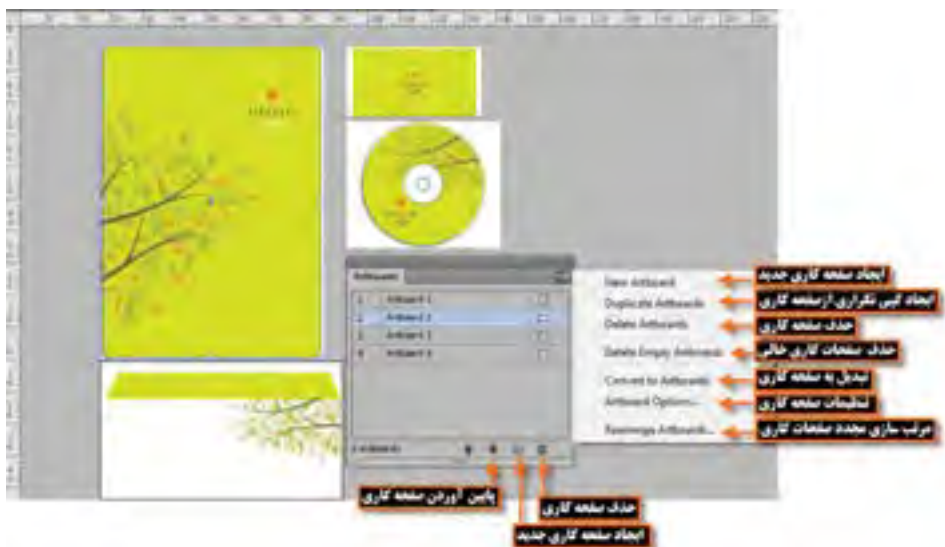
Artboards

1 Artboard 1
2 Artboard 2
3 Artboard 3
4 Artboard 4

4 Artboards

New Artboard
ایجاد صفحه کاری جدید
Duplicate Artboards
ایجاد کپی تکراری از صفحه کاری
Delete Artboards
حذف صفحه کاری
Delete Empty Artboards
حذف صفحات کاری خالی
Convert to Artboards
تبدیل به صفحه کاری
Artboard Options...
تنظیمات صفحه کاری
Rearrange Artboards...
مرتب سازی مجدد صفحات کاری

پایین آوردن صفحه کاری
حذف صفحه کاری
ایجاد صفحه کاری جدید